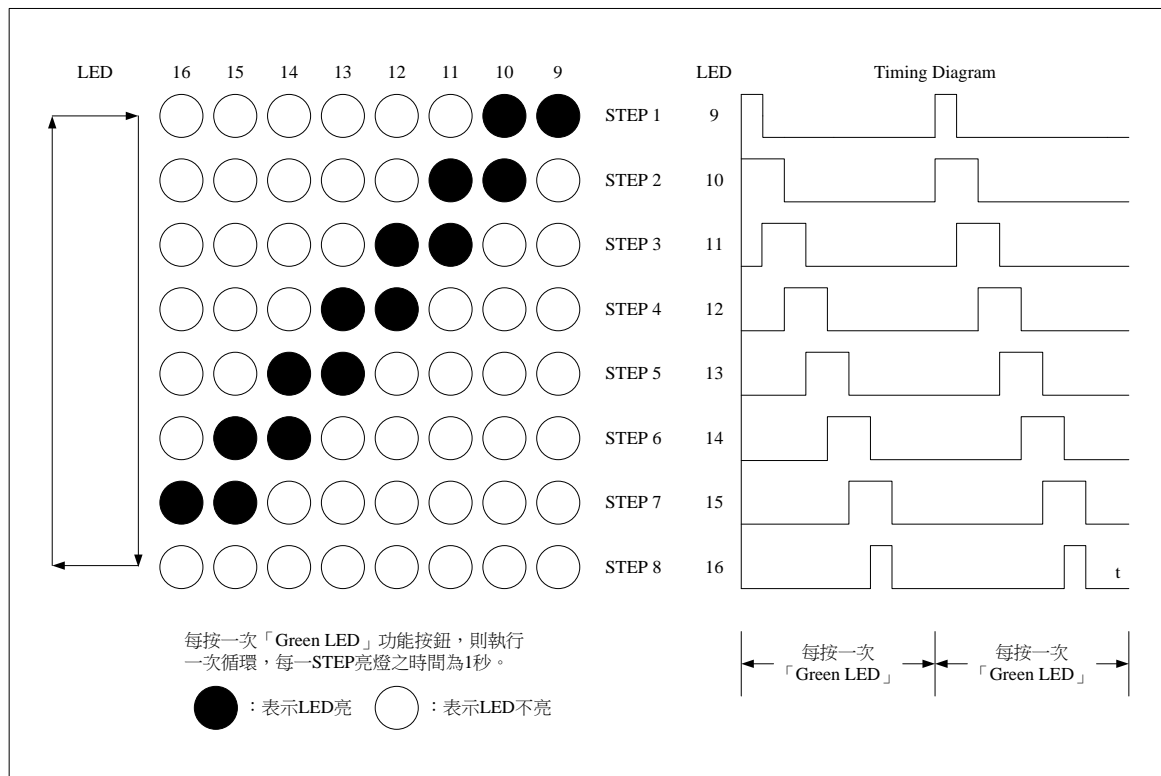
LED 16 15 14 13 12 11 10 9

STEP 1
STEP 2
STEP 3
STEP 4
STEP 5
STEP 6
STEP 7
STEP 8

LED Timing Diagram
9
10
11
12
13
14
15
16
t

每按一次「Green LED」功能按鈕，則執行一次循環，每一STEP亮燈之時間為1秒。

：表示LED亮 ：表示LED不亮

每按一次「Green LED」 每按一次「Green LED」